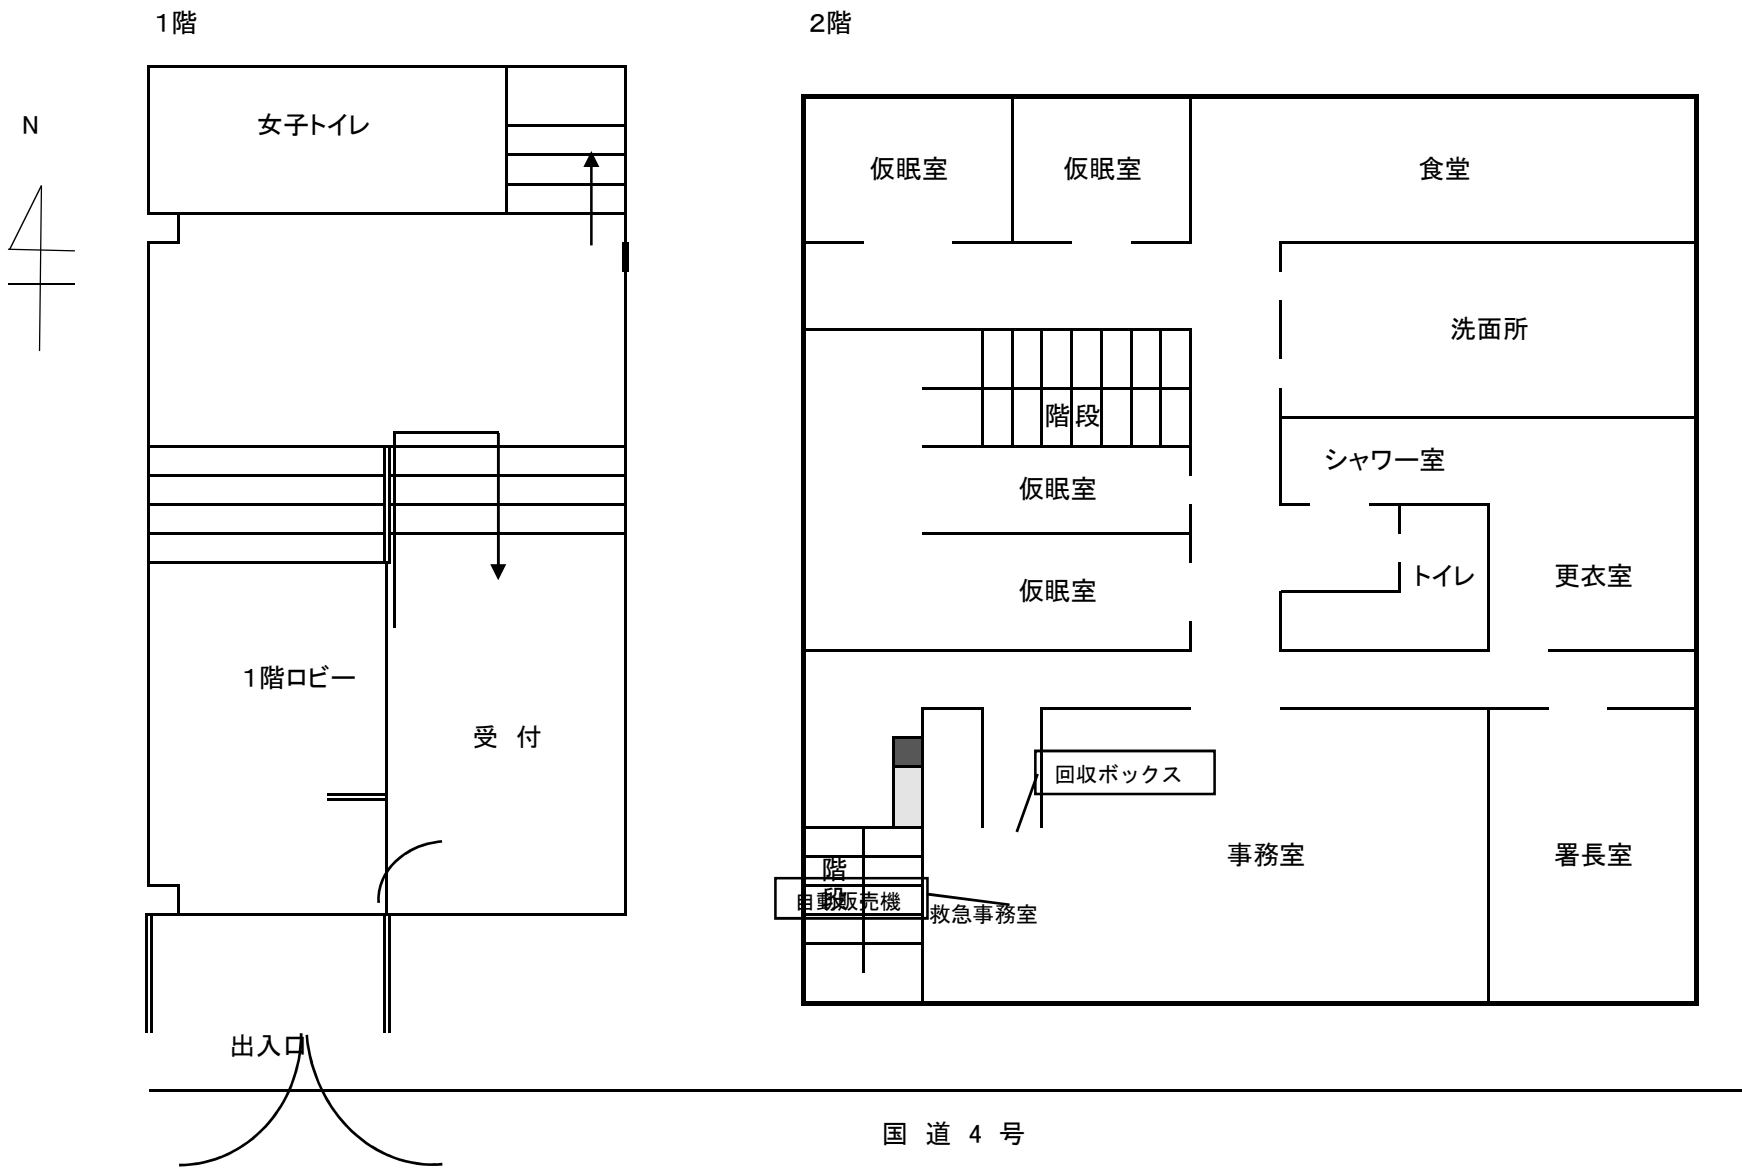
1階

2階

N

女子トイレ

1階ロビー

受 付

出入口

仮眠室

仮眠室

食堂

洗面所

階段

シャワー室

仮眠室

仮眠室

トイレ

更衣室

回収ボックス

事務室

署長室

階段

自動販売機

救急事務室

国 道 4 号